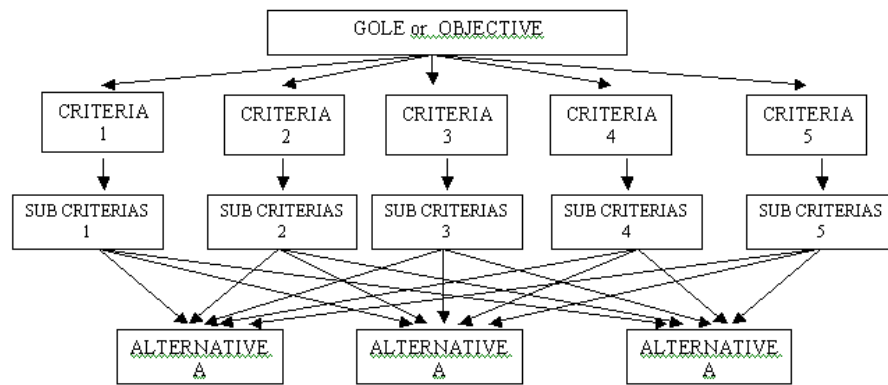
GOLE or OBJECTIVE

CRITERIA 1

CRITERIA 2

CRITERIA 3

CRITERIA 4

CRITERIA 5

SUB CRITERIAS 1

SUB CRITERIAS 2

SUB CRITERIAS 3

SUB CRITERIAS 4

SUB CRITERIAS 5

ALTERNATIVE A

ALTERNATIVE A

ALTERNATIVE A